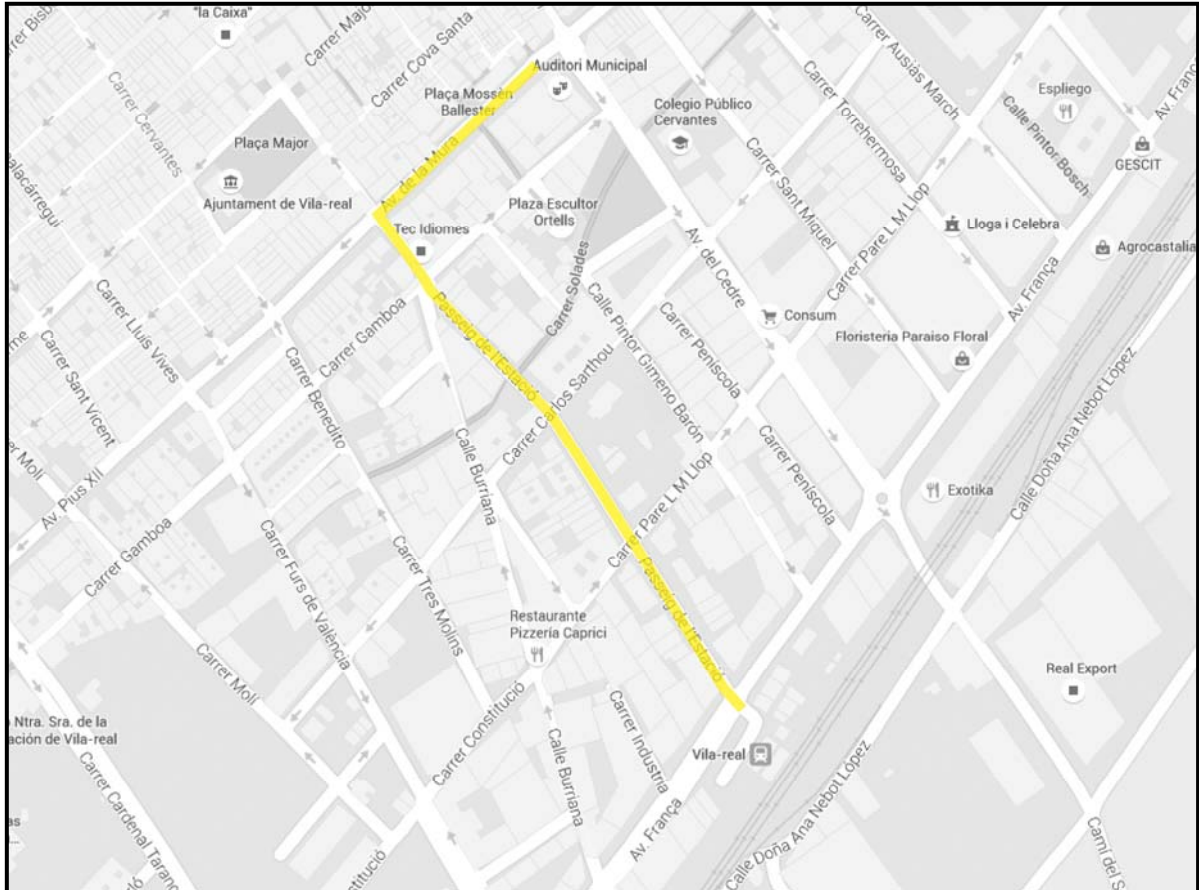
"la Caixa"
Carrer Bisb
Carrer Major
Carrer Cova Santa
Auditori Municipal
Plaça Mossen Ballester
Colegio Público Cervantes
Carrer Ausiàs March
Carrer Torrehermosa
Espliego
Calle Pintor Bosch
GESCIT
Av. Franç
Carrer Cervantes
Plaça Major
Ajuntament de Vila-real
Av. de la Mura
Tec Idiomes
Plaza Escultor Ortells
Carrer Sant Miquel
Carrer Pare L M Llop
Lloga i Celebra
Agrocastalia
Av. del Cedre
Consum
Av. França
Floristeria Paraiso Floral
Carrer Solades
Calle Pintor Gimeno Barón
Carrer Peníscola
Passeig de l'Estació
Carrer Gamboa
Carrer Lluís Vives
Carrer Sant Vicent
Carrer Benedito
Carrer Carlos Sarthou
Carrer Peníscola
Calle Burriana
Carrer Moll
Av. Pius XII
Carrer Gamboa
Carrer Furs de València
Carrer Tres Molins
Carrer Pare L M Llop
Passeig de l'Estació
Exotika
Calle Doña Ana Nebot López
Restaurante Pizzería Caprici
Carrer Moll
Calle Constitució
Calle Burriana
Carrer Industria
Vila-real
Real Export
Ntra. Sra. de la
ación de Vila-real
Carrer Cardenal Taranc
Av. França
Calle Doña Ana Nebot López
Camí del S
stitució